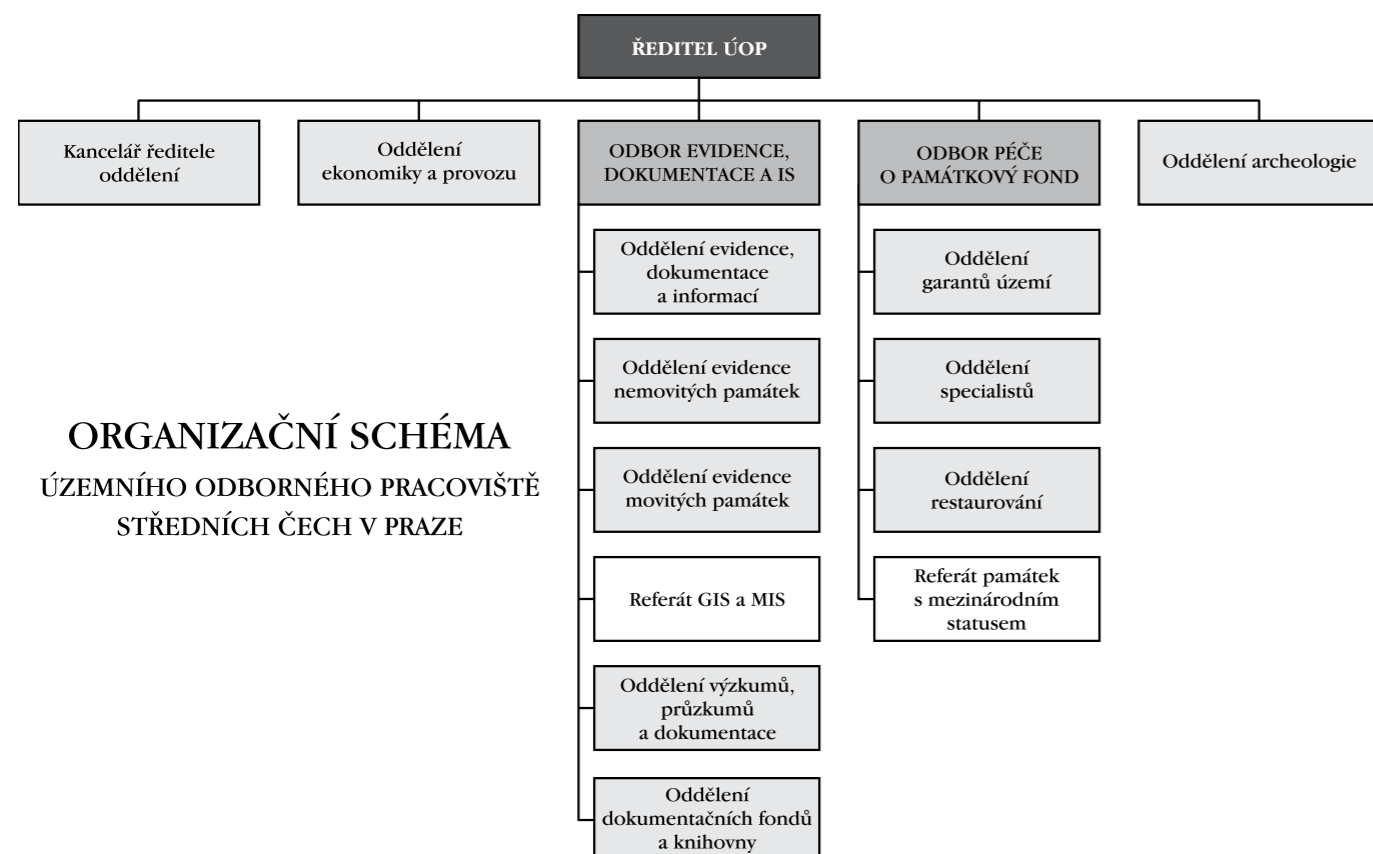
ŘEDITEL ÚOP

Kancelář ředitele oddělení

Oddělení ekonomiky a provozu

ODBOR EVIDENCE, DOKUMENTACE A IS

ODBOR PÉČE O PAMÁTKOVÝ FOND

Oddělení archeologie

Oddělení evidence, dokumentace a informací

Oddělení evidence nemovitých památek

Oddělení evidence movitých památek

Referát GIS a MIS

Oddělení výzkumů, průzkumů a dokumentace

Oddělení dokumentačních fondů a knihovny

Oddělení garantů území

Oddělení specialistů

Oddělení restaurování

Referát památek s mezinárodním statusem

ORGANIZAČNÍ SCHÉMA

ÚZEMNÍHO ODBORNÉHO PRACOVIŠTĚ STŘEDNÍCH ČECH V PRAZE